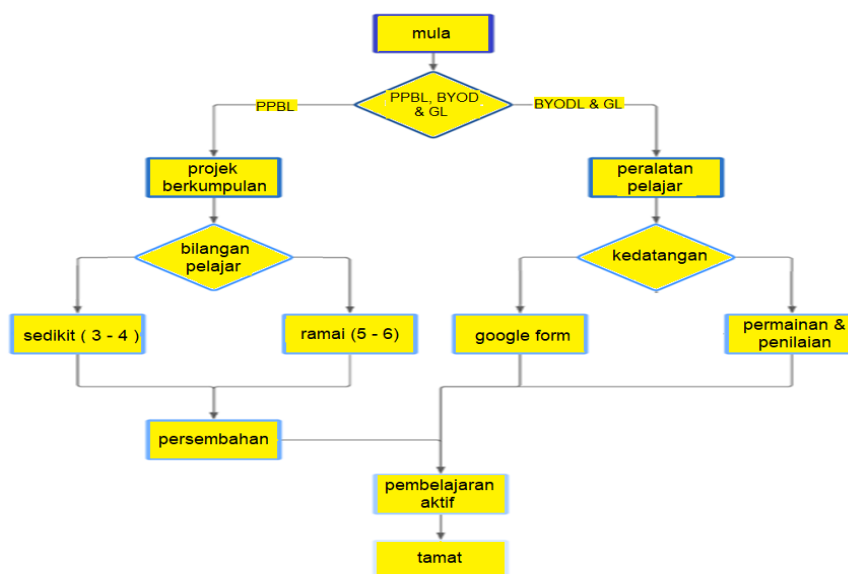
mula

PPBL, BYOD & GL

PPBL

BYODL & GL

projek berkumpulan

peralatan pelajar

bilangan pelajar

kedatangan

sedikit ( 3 - 4 )

ramai (5 - 6)

google form

permainan & penilaian

persembahan

pembelajaran aktif

tamat